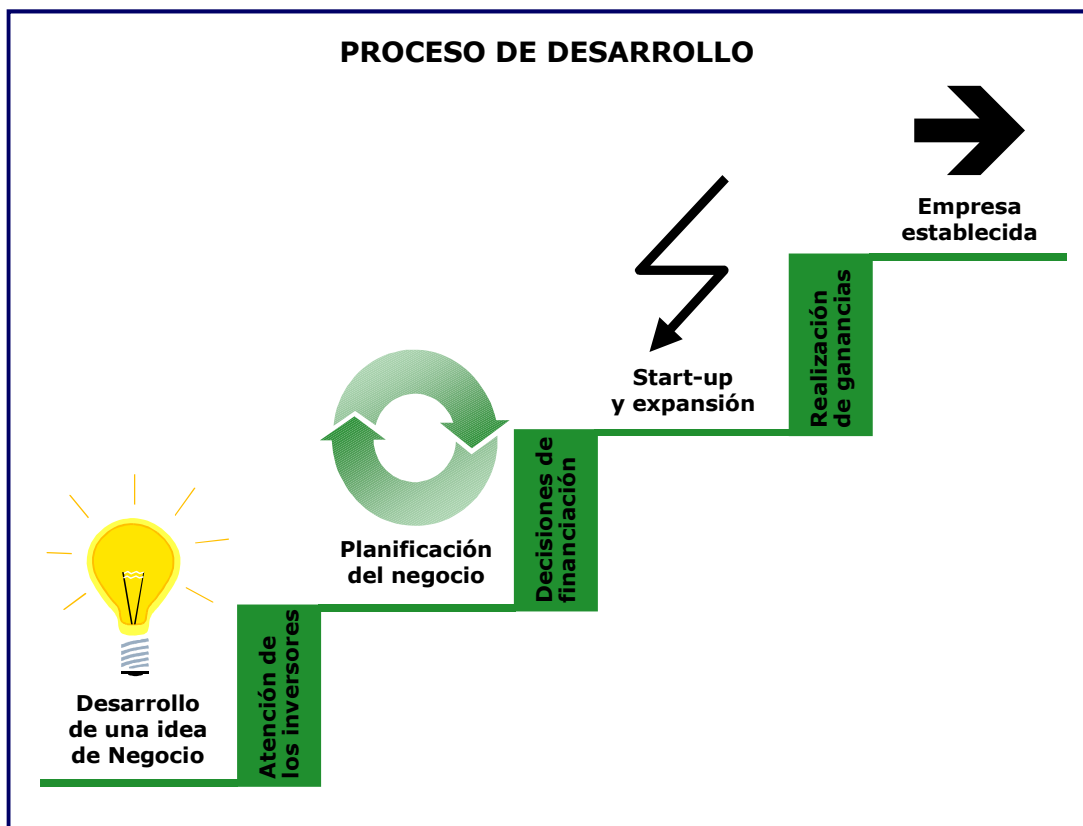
PROCESO DE DESARROLLO

Desarrollo de una idea de Negocio

Atención de los inversores

Planificación del negocio

Decisiones de financiación

Start-up y expansión

Realización de ganancias

Empresa establecida